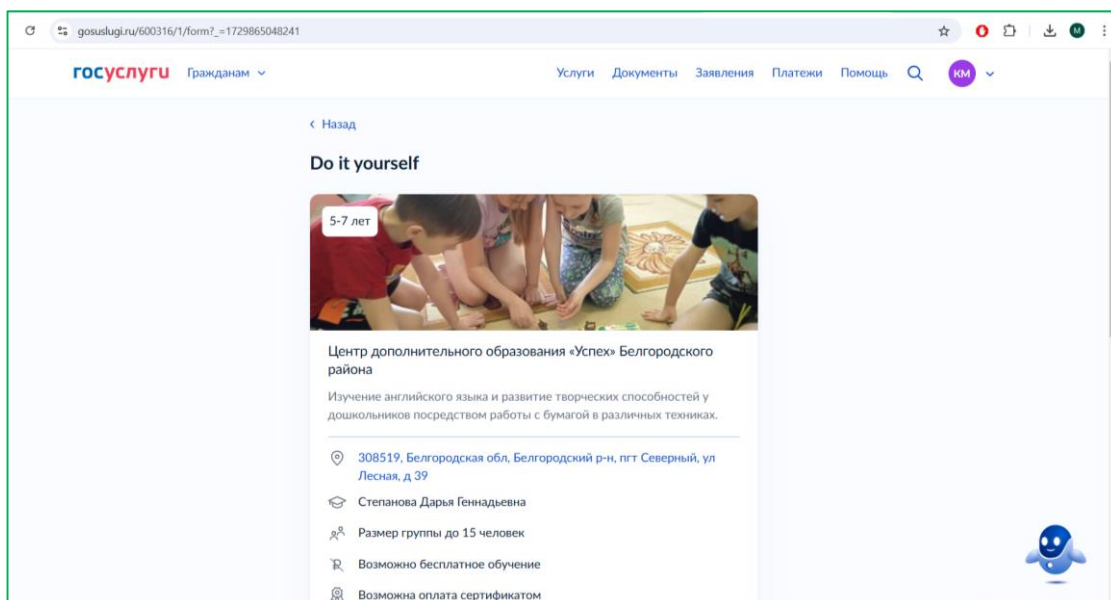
gosuslugi.ru/600316/1/form?_=1729865048241

госуслуги Гражданам

Услуги Документы Заявления Платежи Помощь

КМ

‹ Назад

Do it yourself

5-7 лет

Центр дополнительного образования «Успех» Белгородского района

Изучение английского языка и развитие творческих способностей у дошкольников посредством работы с бумагой в различных техниках.

308519, Белгородская обл, Белгородский р-н, пгт Северный, ул Лесная, д 39

Степанова Дарья Геннадьевна

Размер группы до 15 человек

Возможно бесплатное обучение

Возможна оплата сертификатом